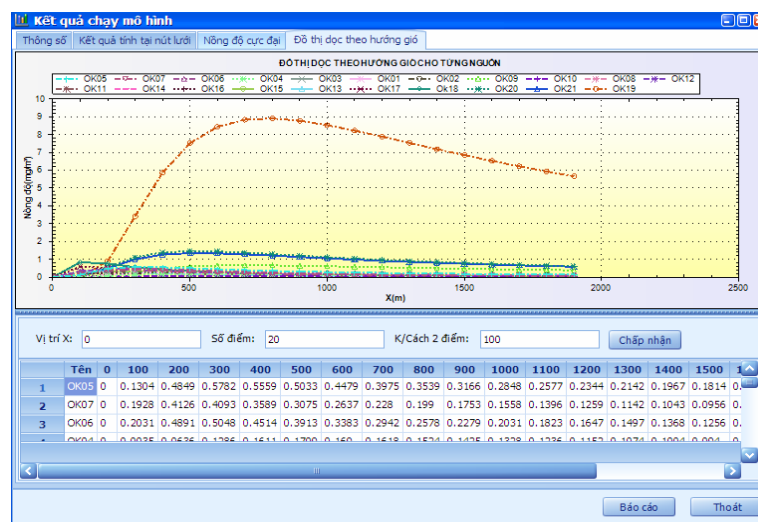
Kết quả chạy mô hình

Thông số | Kết quả tính tại nút lưới | Nồng độ cực đại | Đồ thị dọc theo hướng gió

ĐỒ THỊ DỌC THEO HƯỚNG GIÓ CHO TỪNG NGUỒN

OK05 OK07 OK06 OK04 OK03 OK01 OK02 OK09 OK10 OK08 OK12 OK11 OK14 OK16 OK15 OK13 OK17 OK18 OK20 OK21 OK19

Nồng độ(mg/m³)

10 9 8 7 6 5 4 3 2 1 0

0 500 1000 1500 2000 2500

X(m)

Vị trí X: 0 Số điểm: 20 K/Cách 2 điểm: 100 Chấp nhận

| | Tên | 0 | 100 | 200 | 300 | 400 | 500 | 600 | 700 | 800 | 900 | 1000 | 1100 | 1200 | 1300 | 1400 | 1500 | 1 |
|---|---|---|---|---|---|---|---|---|---|---|---|---|---|---|---|---|---|---|
| 1 | OK05 | 0 | 0.1304 | 0.4849 | 0.5782 | 0.5559 | 0.5033 | 0.4479 | 0.3975 | 0.3539 | 0.3166 | 0.2848 | 0.2577 | 0.2344 | 0.2142 | 0.1967 | 0.1814 | 0. |
| 2 | OK07 | 0 | 0.1928 | 0.4126 | 0.4093 | 0.3589 | 0.3075 | 0.2637 | 0.228 | 0.199 | 0.1753 | 0.1558 | 0.1396 | 0.1259 | 0.1142 | 0.1043 | 0.0956 | 0. |
| 3 | OK06 | 0 | 0.2031 | 0.4891 | 0.5048 | 0.4514 | 0.3913 | 0.3383 | 0.2942 | 0.2578 | 0.2279 | 0.2031 | 0.1823 | 0.1647 | 0.1497 | 0.1368 | 0.1256 | 0. |
| | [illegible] | | | | | | | | | | | | | | | | | |

Báo cáo Thoát